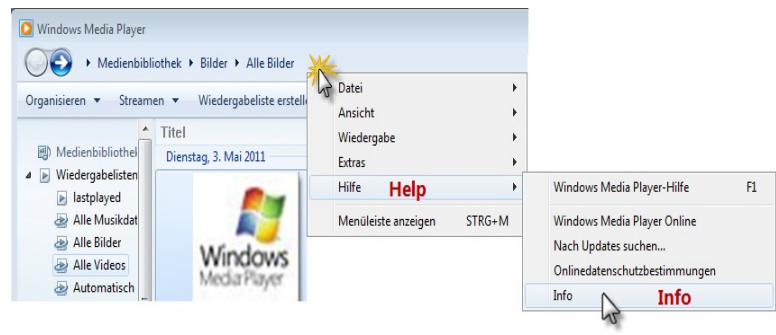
Windows Media Player

Medienbibliothek ▸ Bilder ▸ Alle Bilder

Organisieren ▾ Streamen ▾ Wiedergabeliste erstell

Medienbibliothel
Wiedergabelisten
lastplayed
Alle Musikdat
Alle Bilder
Alle Videos
Automatisch

Titel
Dienstag, 3. Mai 2011

Windows Media Player

Datei
Ansicht
Wiedergabe
Extras
Hilfe Help
Menüleiste anzeigen STRG+M

Windows Media Player-Hilfe F1
Windows Media Player Online
Nach Updates suchen...
Onlinedatenschutzbestimmungen
Info Info